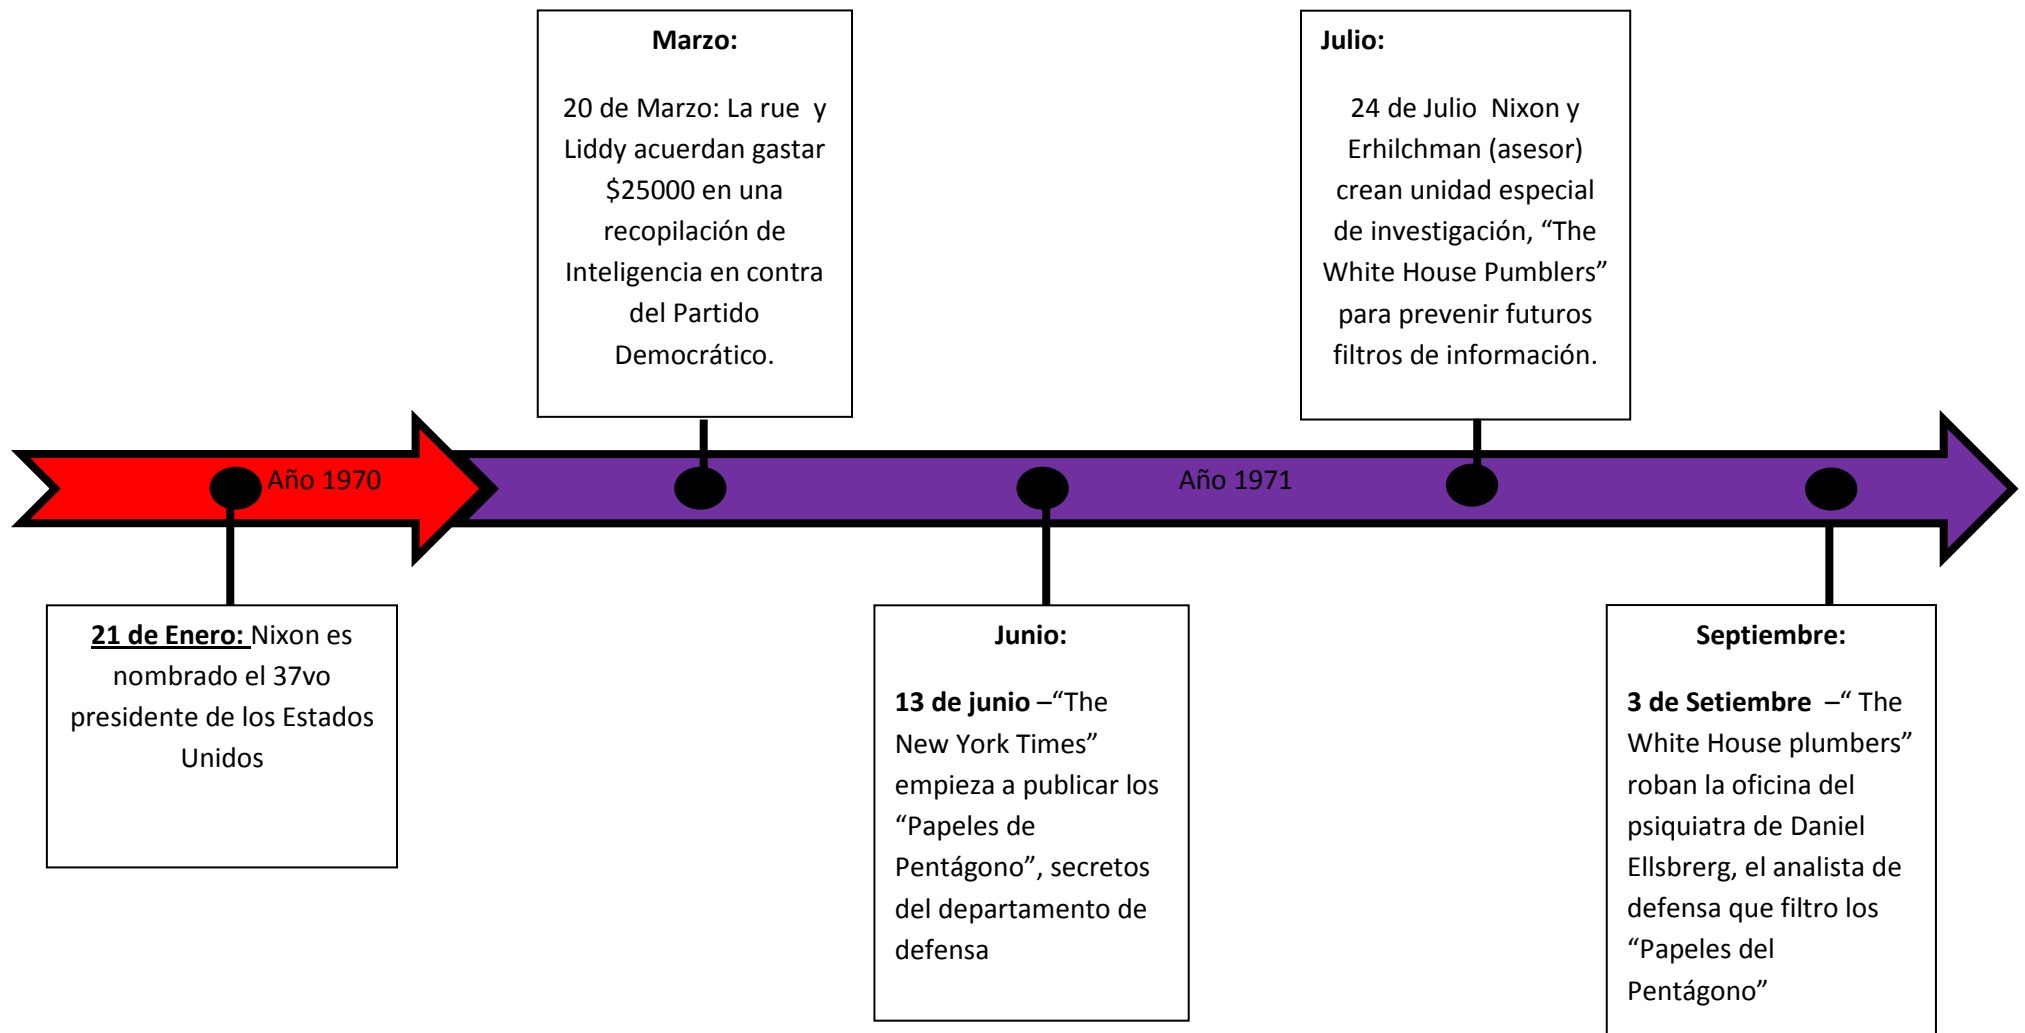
Marzo:

20 de Marzo: La rue y Liddy acuerdan gastar \$25000 en una recopilación de Inteligencia en contra del Partido Democrático.

Julio:

24 de Julio Nixon y Erhilchman (asesor) crean unidad especial de investigación, “The White House Pumblers” para prevenir futuros filtros de información.

Año 1970

Año 1971

21 de Enero: Nixon es nombrado el 37vo presidente de los Estados Unidos

Junio:

13 de junio –“The New York Times” empieza a publicar los “Papeles de Pentágono”, secretos del departamento de defensa

Septiembre:

3 de Setiembre –“ The White House plumbers” roban la oficina del psiquiatra de Daniel Ellsbrerg, el analista de defensa que filtro los “Papeles del Pentágono”